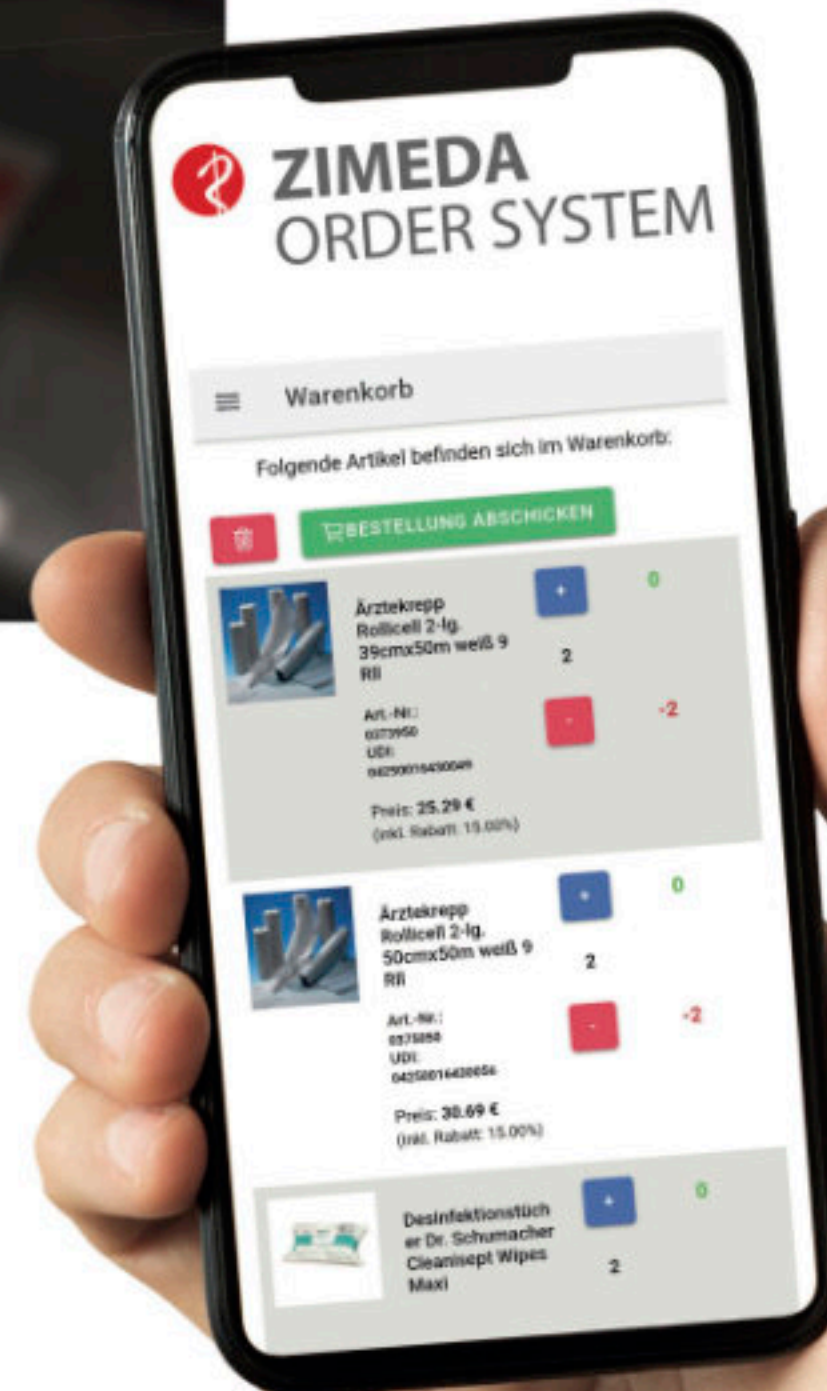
ZIMEDA
ORDER SYSTEM

Warenkorb

Folgende Artikel befinden sich im Warenkorb:

BESTELLUNG ABSCHICKEN

Ärztekrepp Rollicell 2-lg. 39cmx50m weiß 9 Rll

+

0

2

-

-2

Art.-Nr.: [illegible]
UDI: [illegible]

Preis: 25.29 €
(inkl. Rabatt: 15.00%)

Ärztekrepp Rollicell 2-lg. 50cmx50m weiß 9 Rll

+

0

2

-

-2

Art.-Nr.: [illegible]
UDI: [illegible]

Preis: 30.69 €
(inkl. Rabatt: 15.00%)

Desinfektionstücher Dr. Schumacher Cleanisept Wipes Maxi

+

0

2